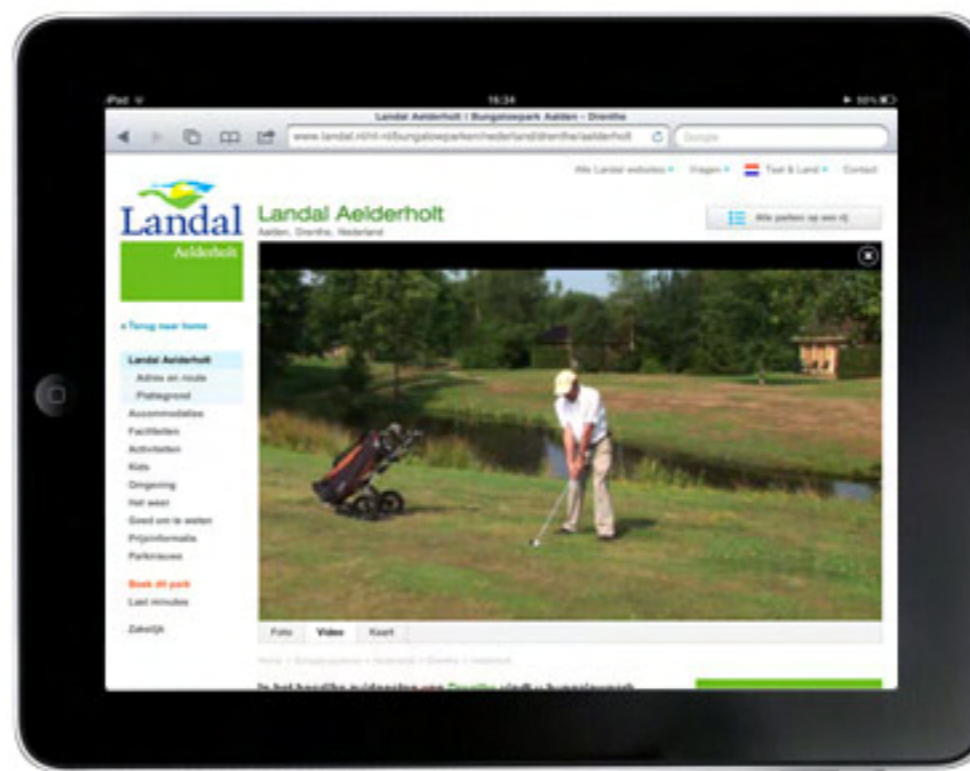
iPad
16:34
55%
Landal Aelderholt | Bungalowpark Aalden - Drenthe
www.landal.nl/nl-nl/bungalowparken/nederland/drenthe/aelderholt
Google
Alle Landal websites
Vragen
Taal & Land
Contact

Landal
Aelderholt
Landal Aelderholt
Aalden, Drenthe, Nederland
Alle parken op een rij

« Terug naar home
Landal Aelderholt
Adres en route
Plattegrond
Accommodaties
Faciliteiten
Activiteiten
Kids
Omgeving
Het weer
Goed om te weten
Prijsinformatie
Parknieuws
Boek dit park
Last minutes
Zakelijk

Foto
Video
Kaart

Home > Bungalowparken > Nederland > Drenthe > Aelderholt

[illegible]